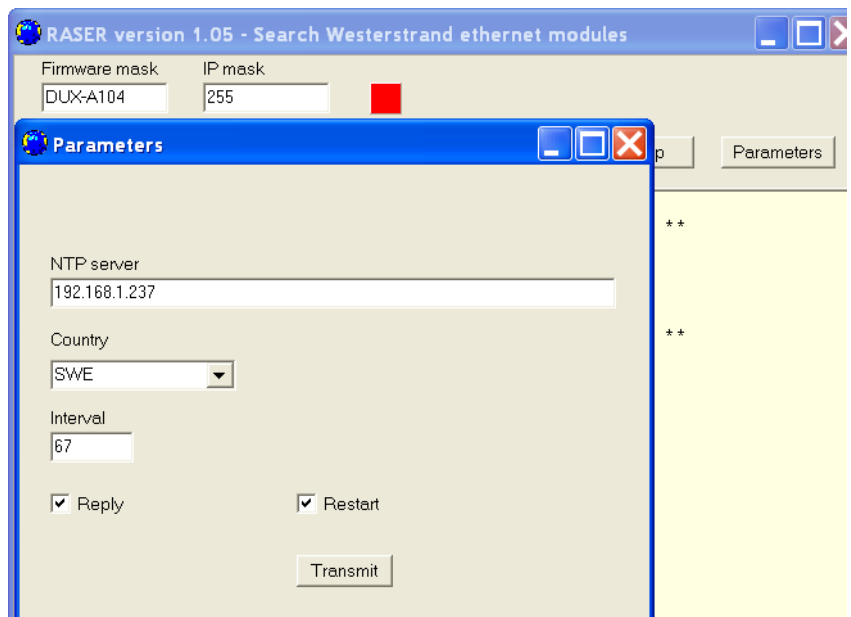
RASER version 1.05 - Search Westerstrand ethernet modules

Firmware mask
DUX-A104
IP mask
255

Parameters

p
Parameters

**

**

NTP server
192.168.1.237

Country
SWE

Interval
67

Reply
Restart

Transmit